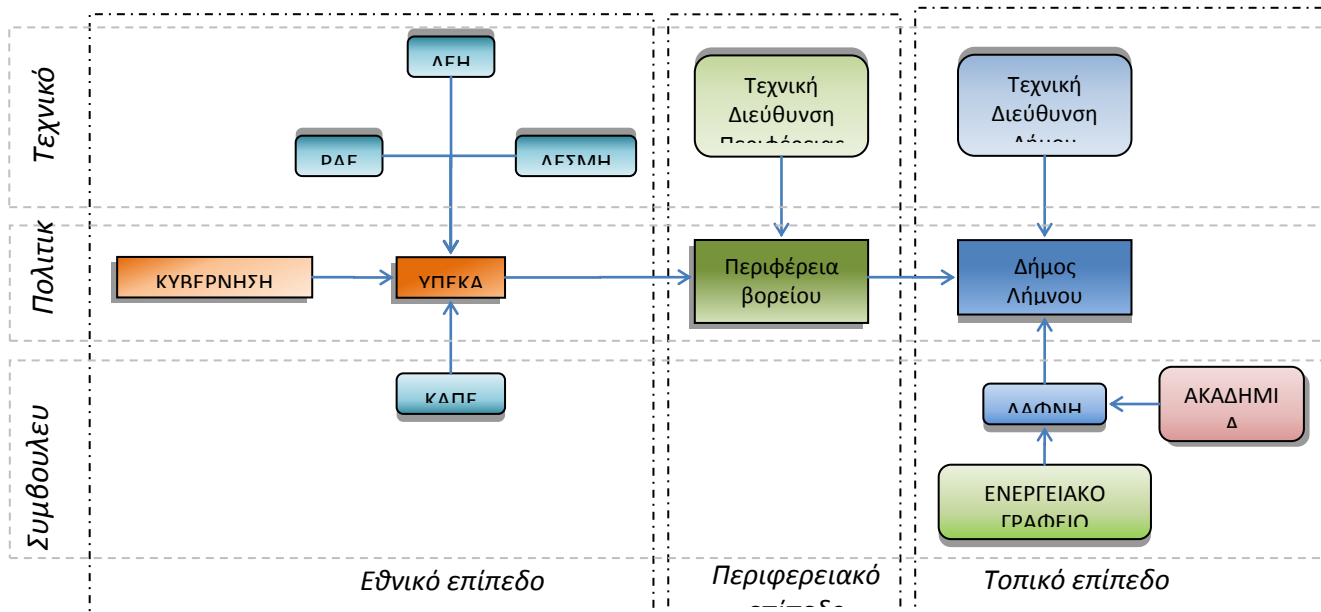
Τεχνικό

Πολιτικ

Συμβουλευ

ΔΕΗ

ΡΑΕ

ΔΕΣΜΗ

ΚΥΒΕΡΝΗΣΗ

ΥΠΕΚΑ

ΚΑΠΕ

Τεχνική Διεύθυνση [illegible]

Περιφέρεια βορείου

Τεχνική Διεύθυνση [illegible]

Δήμος Λήμνου

ΔΑΦΝΗ

ΑΚΑΔΗΜΙ Α

ΕΝΕΡΓΕΙΑΚΟ ΓΡΑΦΕΙΟ

Εθνικό επίπεδο

Περιφερειακό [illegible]

Τοπικό επίπεδο